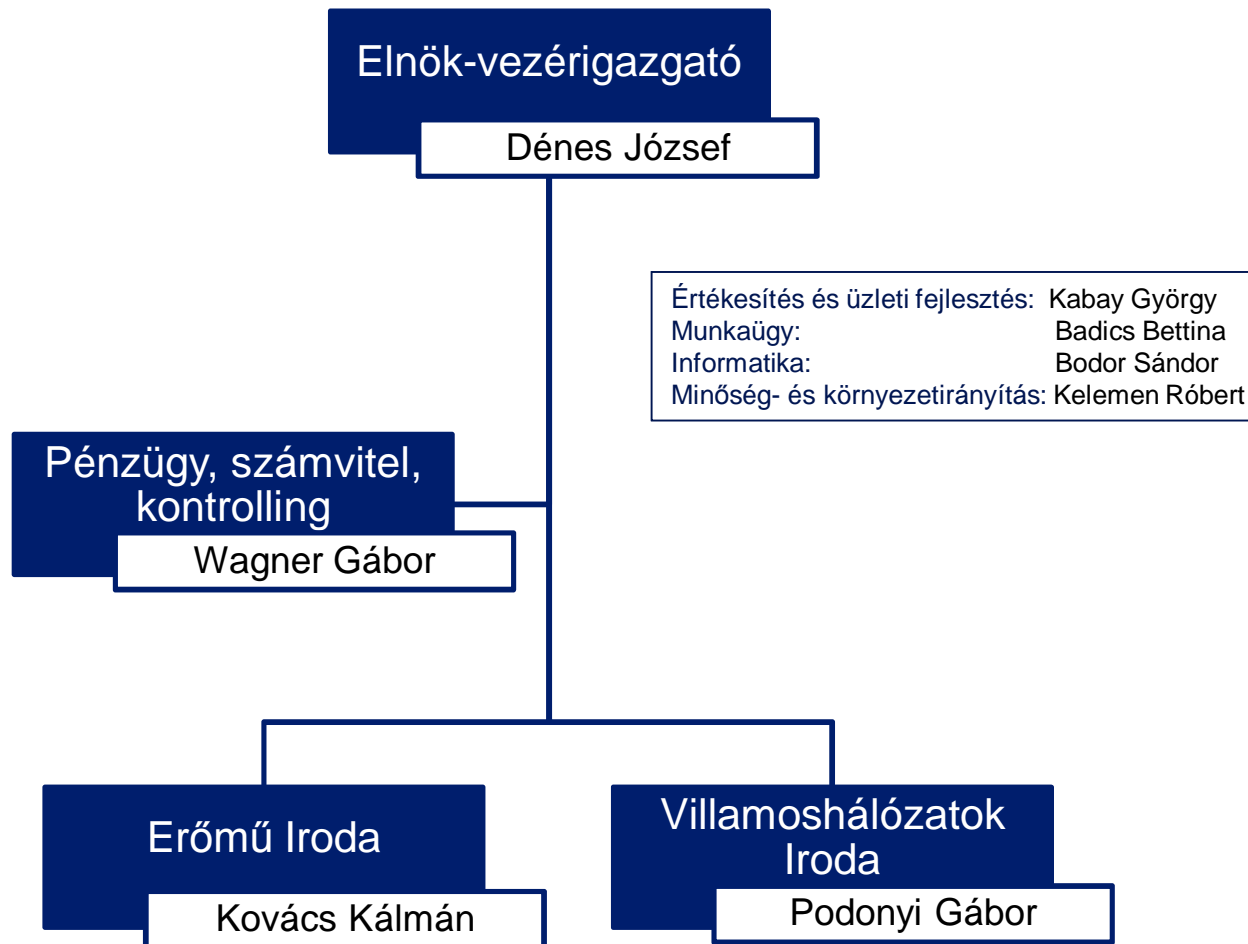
Elnök-vezérigazgató

Dénes József

Értékesítés és üzleti fejlesztés: Kabay György
Munkaügy: Badics Bettina
Informatika: Bodor Sándor
Minőség- és környezetirányítás: Kelemen Róbert

Pénzügy, számvitel, kontrolling

Wagner Gábor

Erőmű Iroda

Kovács Kálmán

Villamoshálózatok Iroda

Podonyi Gábor